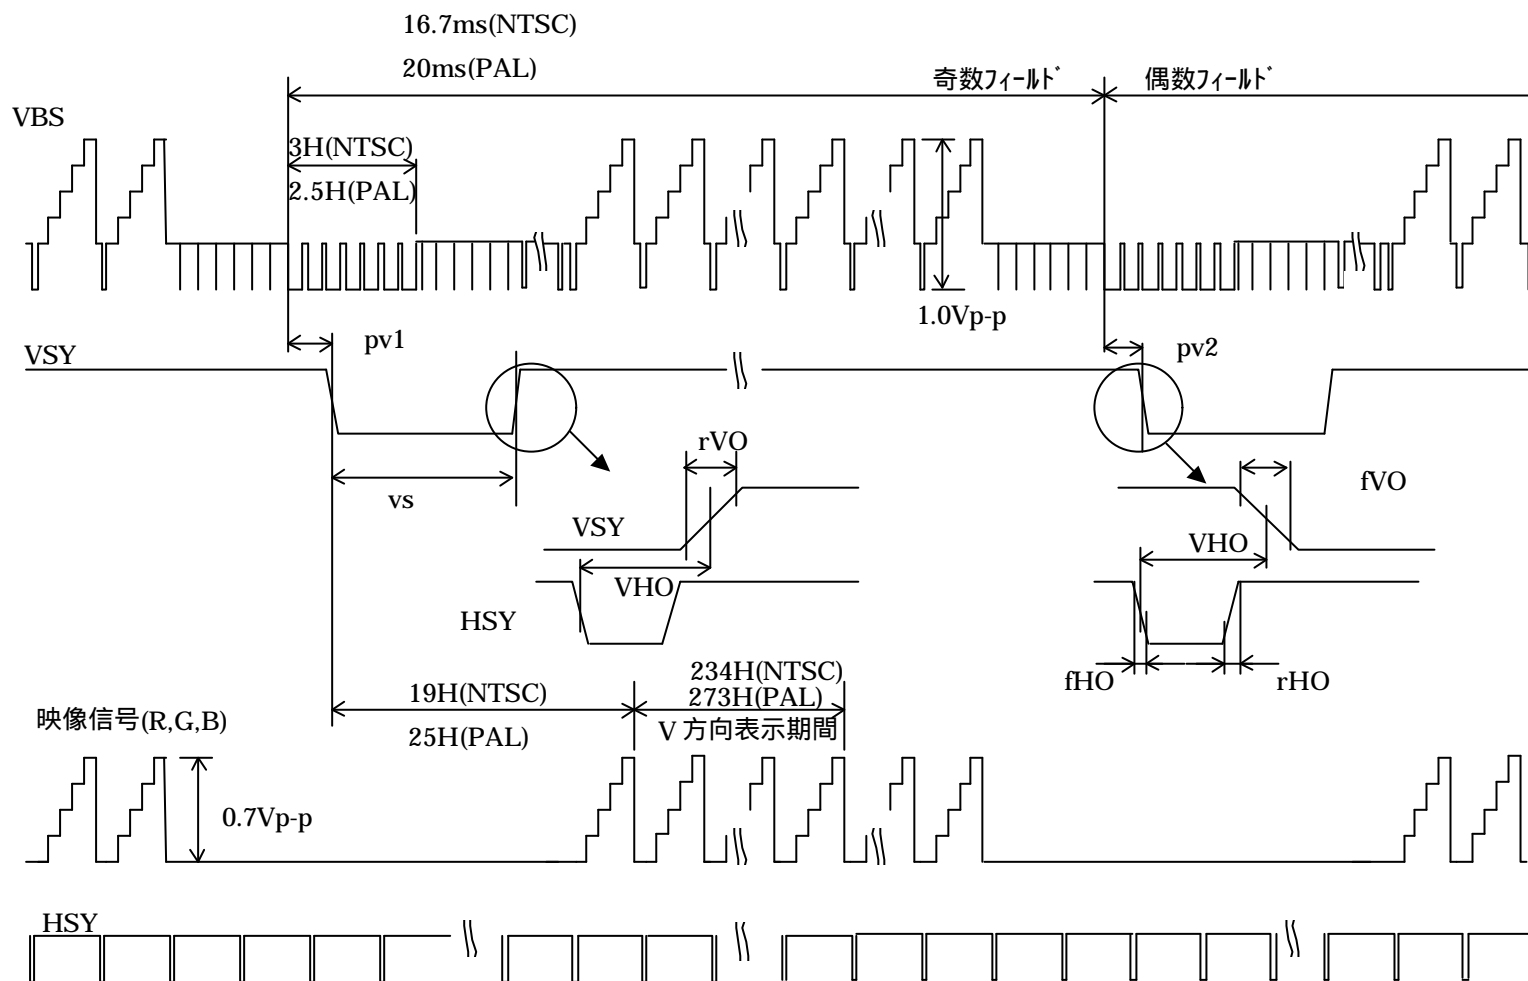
16.7ms(NTSC)
20ms(PAL)
奇数ﾌｨｰﾙﾄﾞ
偶数ﾌｨｰﾙﾄﾞ
VBS
3H(NTSC)
2.5H(PAL)
1.0Vp-p
pv1
pv2
VSY
rVO
fVO
vs
VSY
VHO
VHO
HSY
fHO
rHO
19H(NTSC)
25H(PAL)
234H(NTSC)
273H(PAL)
V 方向表示期間
映像信号(R,G,B)
0.7Vp-p
HSY